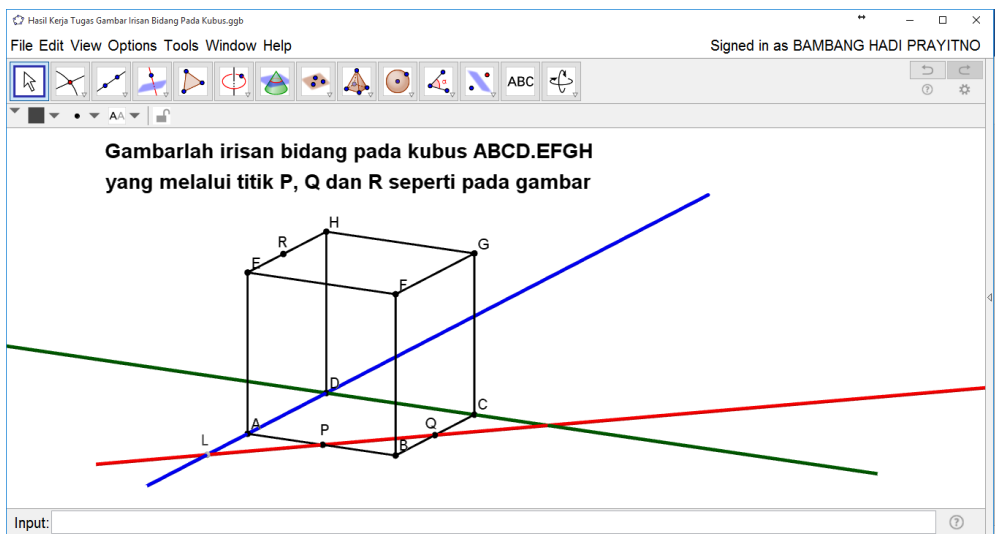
Hasil Kerja Tugas Gambar Irisan Bidang Pada Kubus.ggb

File Edit View Options Tools Window Help

Signed in as BAMBANG HADI PRAYITNO

ABC

Gambarlah irisan bidang pada kubus ABCD.EFGH
yang melalui titik P, Q dan R seperti pada gambar

H
R
G
E
F
D
C
Q
L
A
P
B

Input: